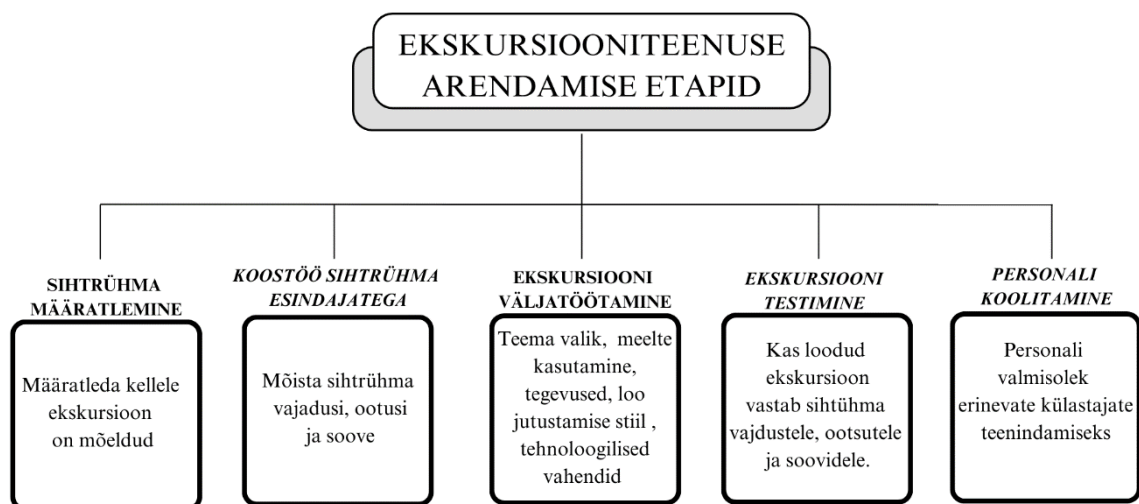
EKSKURSIOONITEENUSE ARENDAMISE ETAPID

SIHTRÜHMA MÄÄRATLEMINE

Määratleda kellele ekskursioon on mõeldud

KOOSTÖÖ SIHTRÜHMA ESINDAJATEGA

Mõista sihtrühma vajadusi, ootusi ja soove

EKSKURSIOONI VÄLJATÖÖTAMINE

Teema valik, meelte kasutamine, tegevused, loo jutustamise stiil , tehnoloogilised vahendid

EKSKURSIOONI TESTIMINE

Kas loodud ekskursioon vastab sihtühma vajdustele, ootsutele ja soovidele.

PERSONALI KOOLITAMINE

Personali valmisolek erinevate külastajate teenindamiseks